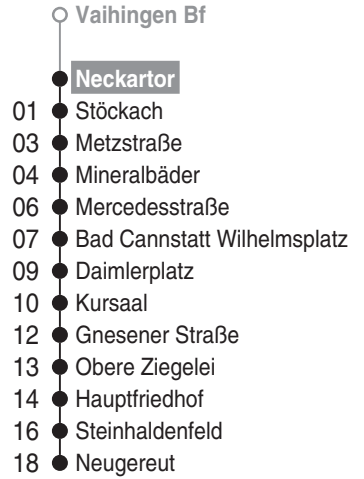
Vaihingen Bf

Neckartor
01 Stöckach
03 Metzstraße
04 Mineralbäder
06 Mercedesstraße
07 Bad Cannstatt Wilhelmsplatz
09 Daimlerplatz
10 Kursaal
12 Gnesener Straße
13 Obere Ziegelei
14 Hauptfriedhof
16 Steinhaldenfeld
18 Neugereut